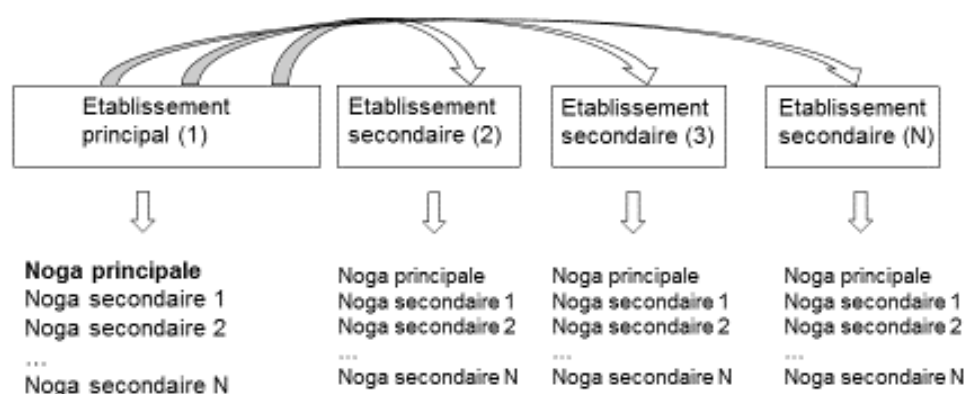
Etablissement principal (1)

Etablissement secondaire (2)

Etablissement secondaire (3)

Etablissement secondaire (N)

**Noga principale**
Noga secondaire 1
Noga secondaire 2
...
Noga secondaire N

Noga principale
Noga secondaire 1
Noga secondaire 2
...
Noga secondaire N

Noga principale
Noga secondaire 1
Noga secondaire 2
...
Noga secondaire N

Noga principale
Noga secondaire 1
Noga secondaire 2
...
Noga secondaire N